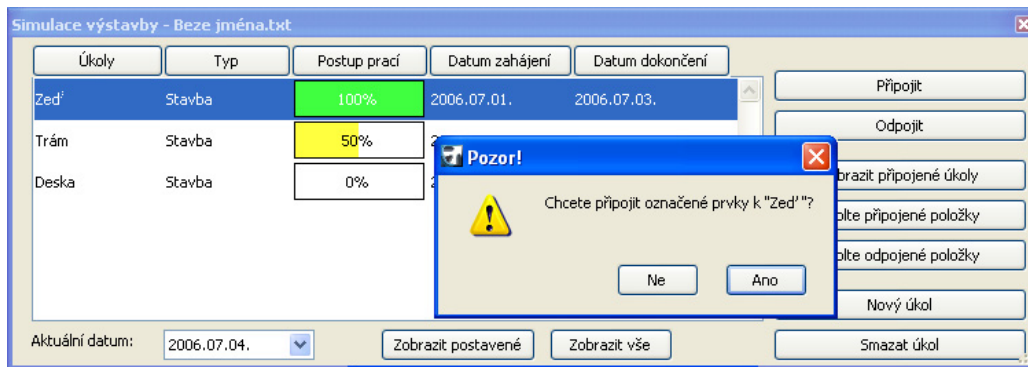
Simulace výstavby - Beze jména.txt

| Úkoly | Typ | Postup prací | Datum zahájení | Datum dokončení |
|---|---|---|---|---|
| Zeď | Stavba | 100% | 2006.07.01. | 2006.07.03. |
| Trám | Stavba | 50% | 2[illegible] | |
| Deska | Stavba | 0% | 2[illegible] | |

Připojit
Odpojit
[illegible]brazit připojené úkoly
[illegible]olte připojené položky
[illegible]olte odpojené položky
Nový úkol
Smazat úkol

Pozor!
Chcete připojit označené prvky k "Zeď"?
Ne
Ano

Aktuální datum:
2006.07.04.
Zobrazit postavené
Zobrazit vše